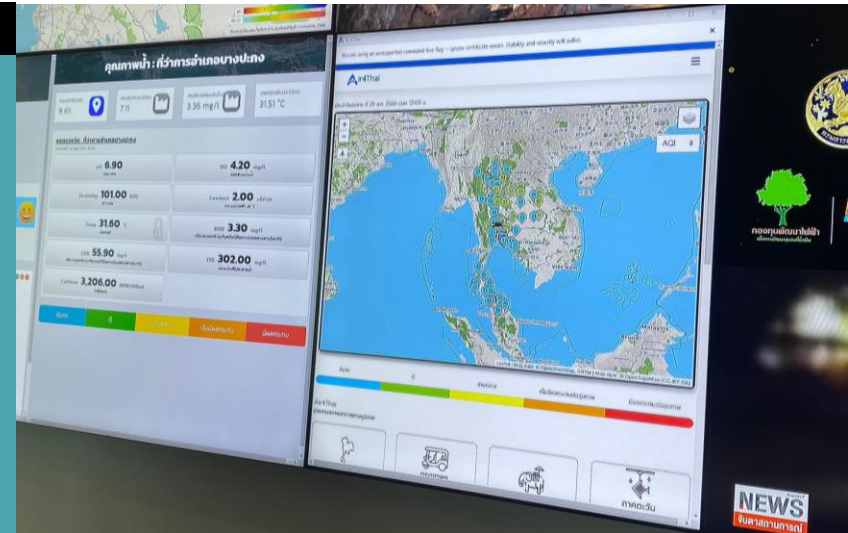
คุณภาพน้ำ : ที่ว่าการอำเภอบางปะกง

9 ดี
7 ดี
3.36 mg/l
31.51 °C

pH 6.90
DO 4.20 mg/l
Turbidity 101.00
Conduct 2.00
Temp 31.60 °C
BOD 3.30 mg/l
COD 55.90 mg/l
TDS 302.00 mg/l
Coliform 3,206.00

ดีมาก
ดี
ปานกลาง
เริ่มมีผลกระทบ
มีผลกระทบ

You are using an unsupported command-line flag: --ignore-certificate-errors. Stability and security will suffer.

Air4Thai

AQI

ดีมาก
ดี
ปานกลาง
เริ่มมีผลกระทบต่อสุขภาพ
มีผลกระทบต่อสุขภาพ

Air4Thai

ภาคตะวัน

กองทุนพัฒนาไฟฟ้า

NEWS
จับตาสถานการณ์